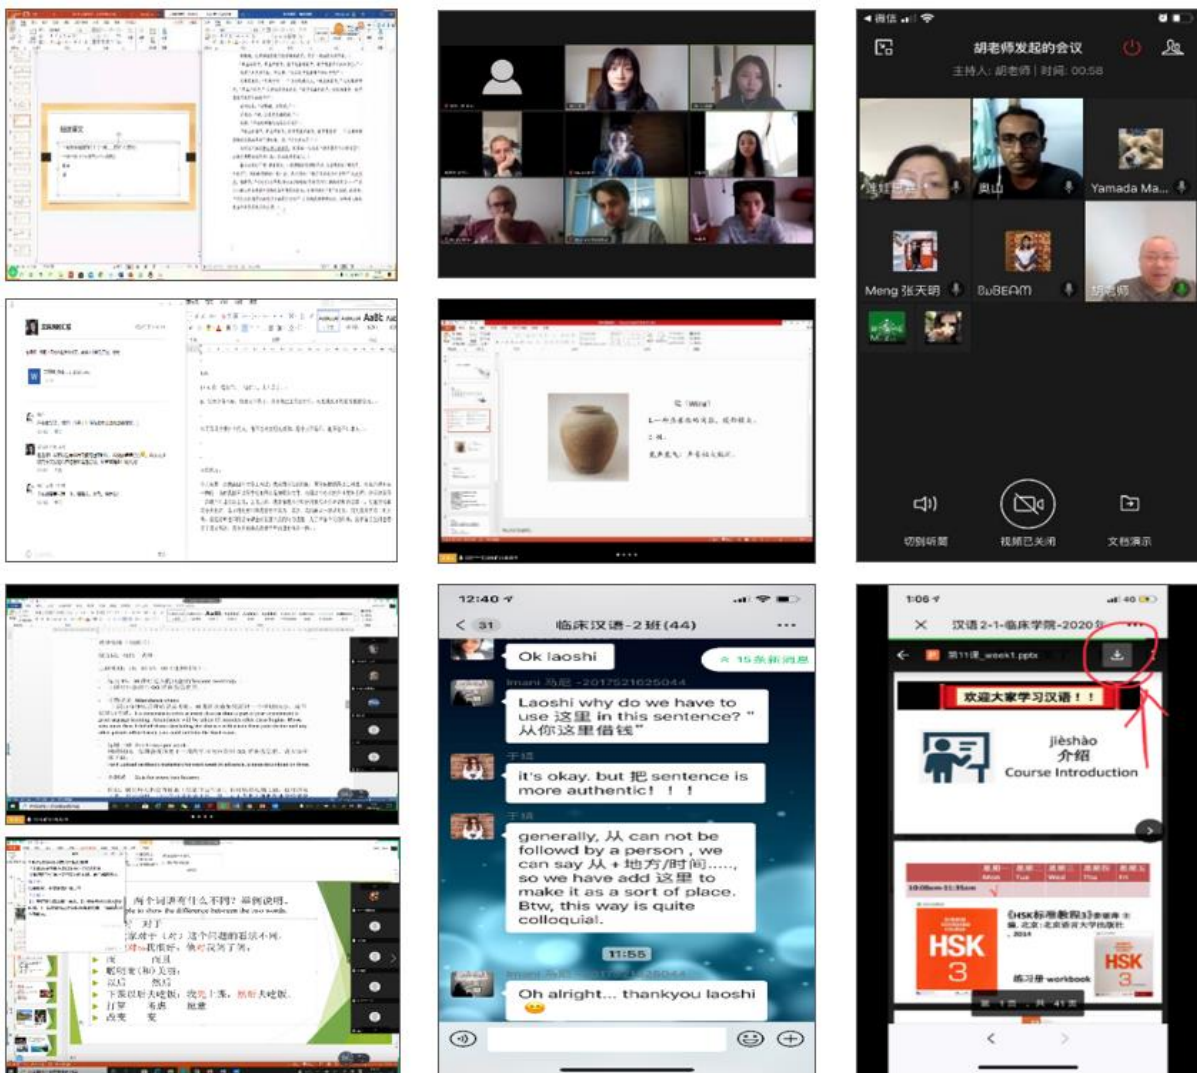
◂微信 胡老师发起的会议
主持人: 胡老师 | 时间: 00:58
奥山
Yamada Ma...
Meng 张天明
BuBEAM
胡老师
切到听筒
视频已关闭
文档演示

12:40
31 临床汉语-2班(44)
Ok laoshi
15条新消息
Imani 马尼 -2017521625044
Laoshi why do we have to use 这里 in this sentence? "从你这里借钱"
于靖
it's okay, but 把 sentence is more authentic！！！
于靖
generally, 从 can not be followd by a person , we can say 从 + 地方/时间....., so we have add 这里 to make it as a sort of place. Btw, this way is quite colloquial.
11:55
Oh alright... thankyou laoshi

1:06
汉语2-1-临床学院-2020
第11课_week1.pptx
欢迎大家学习汉语！！
jièshào
介绍
Course Introduction
HSK 3
HSK 3
练习册 workbook

两个词语有什么不同？举例说明。
对于
对于